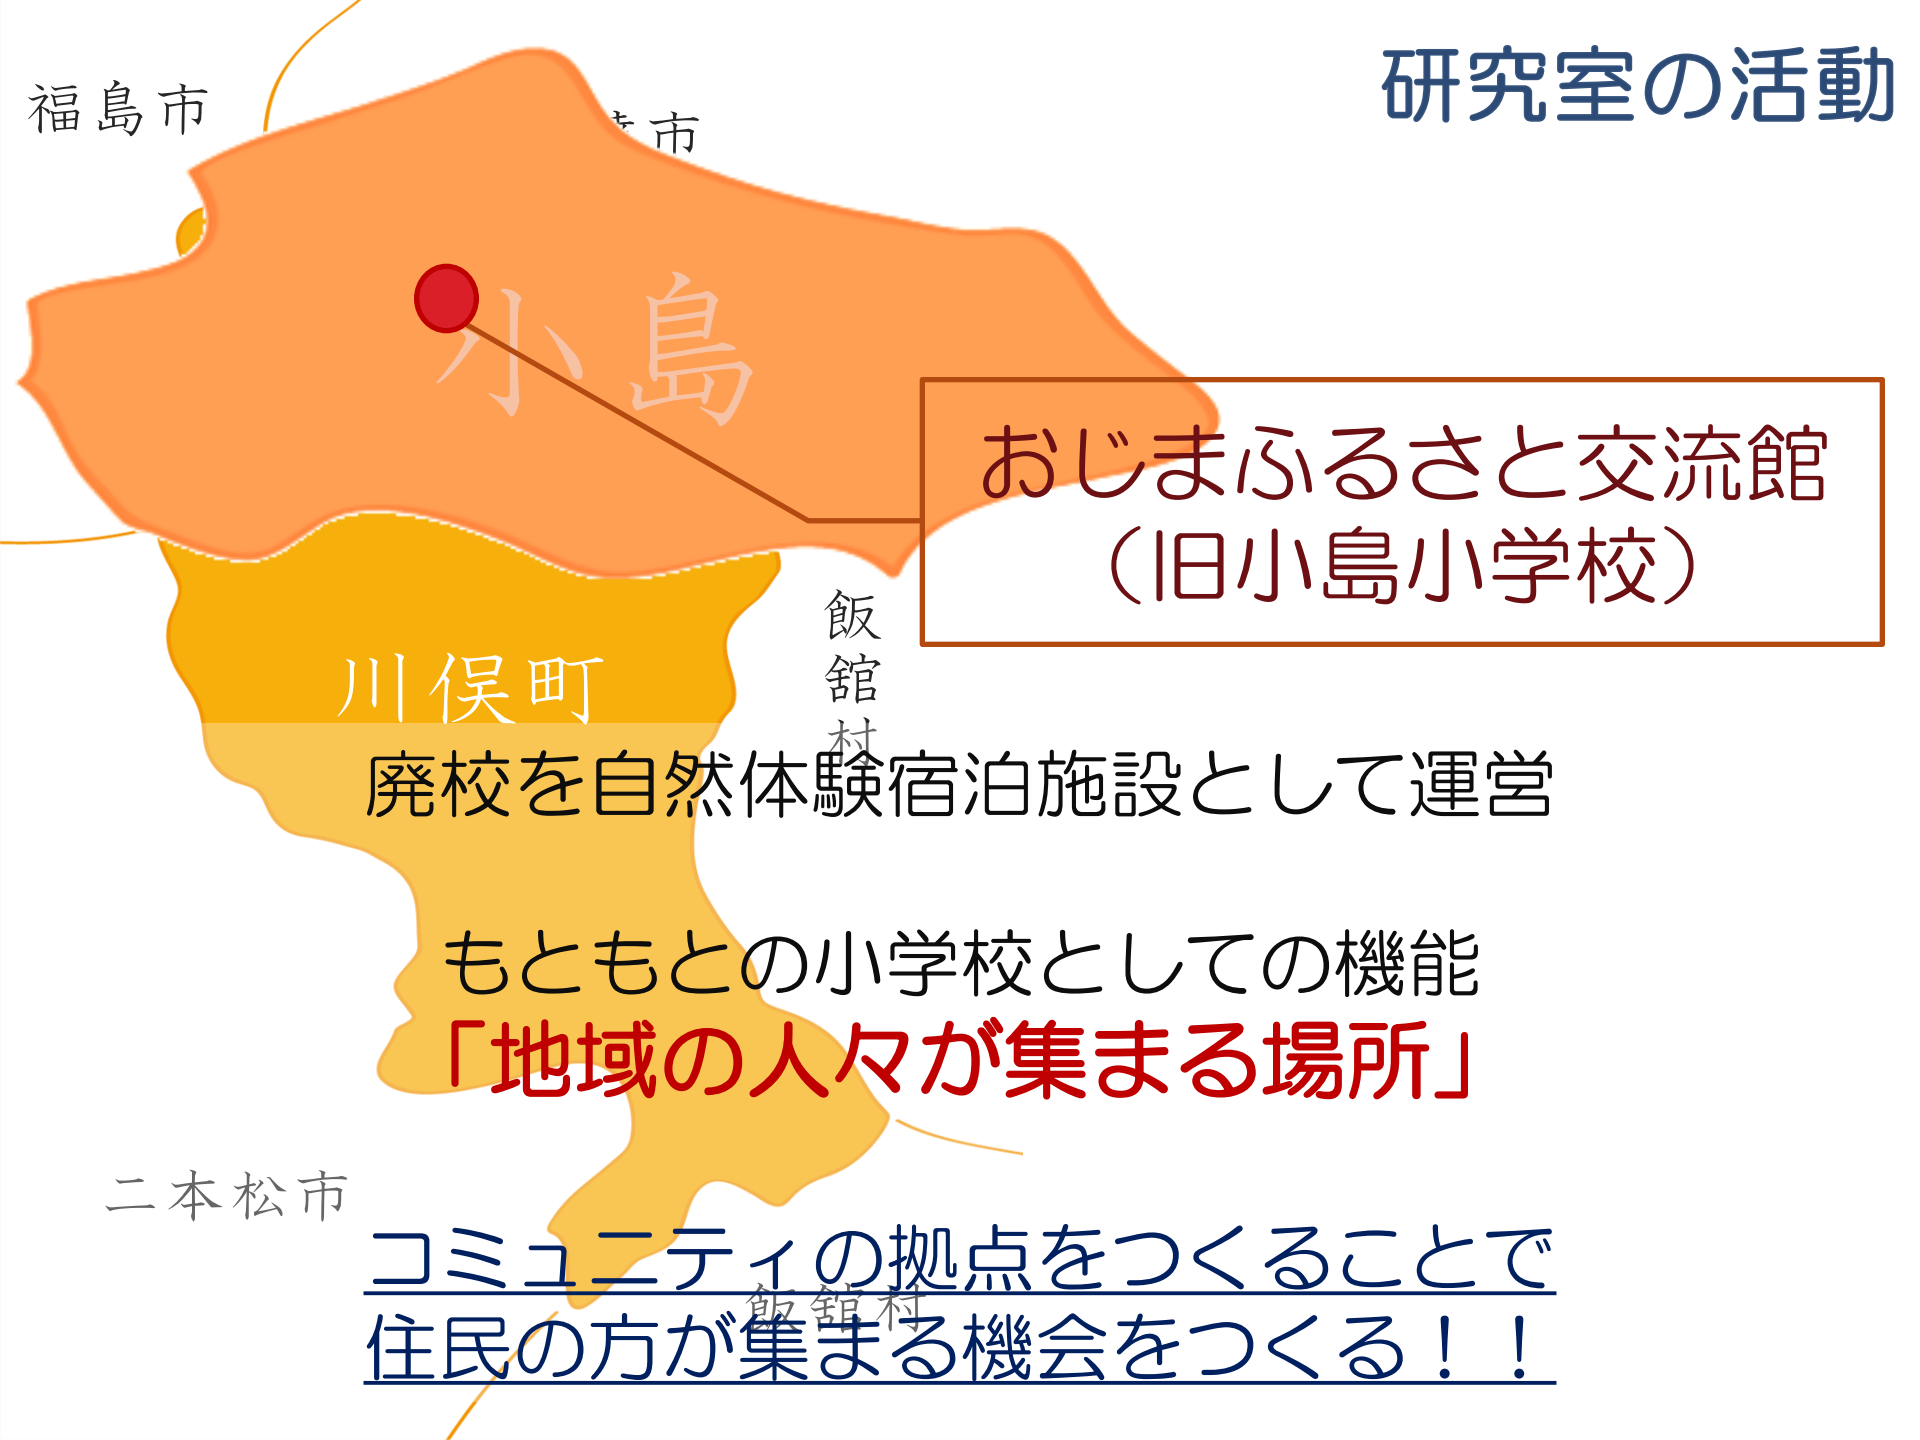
研究室の活動

福島市

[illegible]市

小島

おじまふるさと交流館
(旧小島小学校)

飯舘村

川俣町

廃校を自然体験宿泊施設として運営

もともとの小学校としての機能
「地域の人々が集まる場所」

二本松市

飯舘村

コミュニティの拠点をつくることで
住民の方が集まる機会をつくる!!